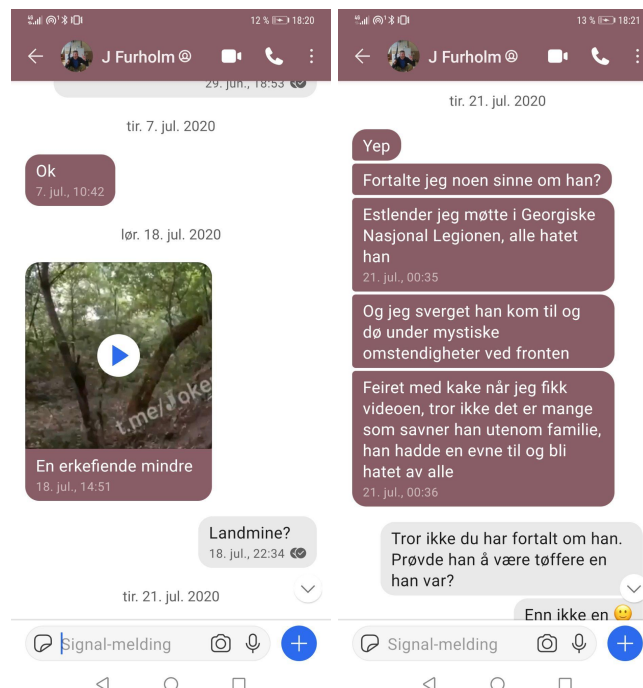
12 % 18:20

J Furholm

29. jun., 18:53

tir. 7. jul. 2020

Ok
7. jul., 10:42

lør. 18. jul. 2020

t.me/Joke

En erkefiende mindre
18. jul., 14:51

Landmine?
18. jul., 22:34

tir. 21. jul. 2020

Signal-melding

13 % 18:21

J Furholm

tir. 21. jul. 2020

Yep

Fortalte jeg noen sinne om han?

Estlender jeg møtte i Georgiske Nasjonal Legionen, alle hatet han
21. jul., 00:35

Og jeg sverget han kom til og dø under mystiske omstendigheter ved fronten

Feiret med kake når jeg fikk videoen, tror ikke det er mange som savner han utenom familie, han hadde en evne til og bli hatet av alle
21. jul., 00:36

Tror ikke du har fortalt om han. Prøvde han å være tøffere en han var?

Enn ikke en 🙂

Signal-melding